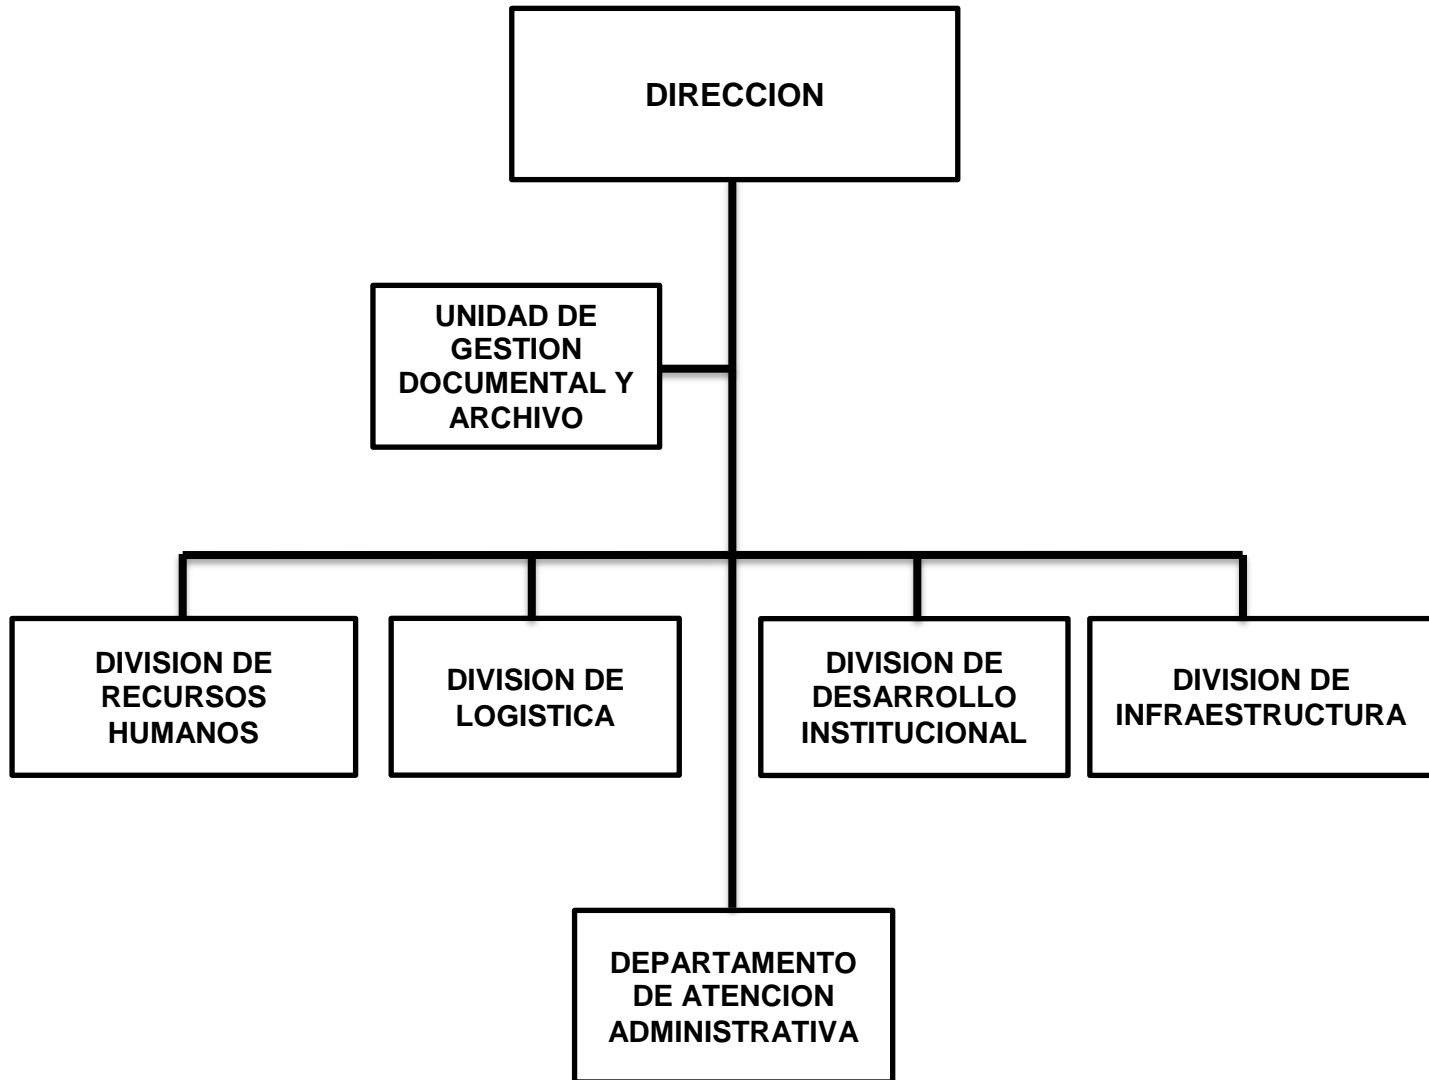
DIRECCION

UNIDAD DE GESTION DOCUMENTAL Y ARCHIVO

DIVISION DE RECURSOS HUMANOS

DIVISION DE LOGISTICA

DIVISION DE DESARROLLO INSTITUCIONAL

DIVISION DE INFRAESTRUCTURA

DEPARTAMENTO DE ATENCION ADMINISTRATIVA